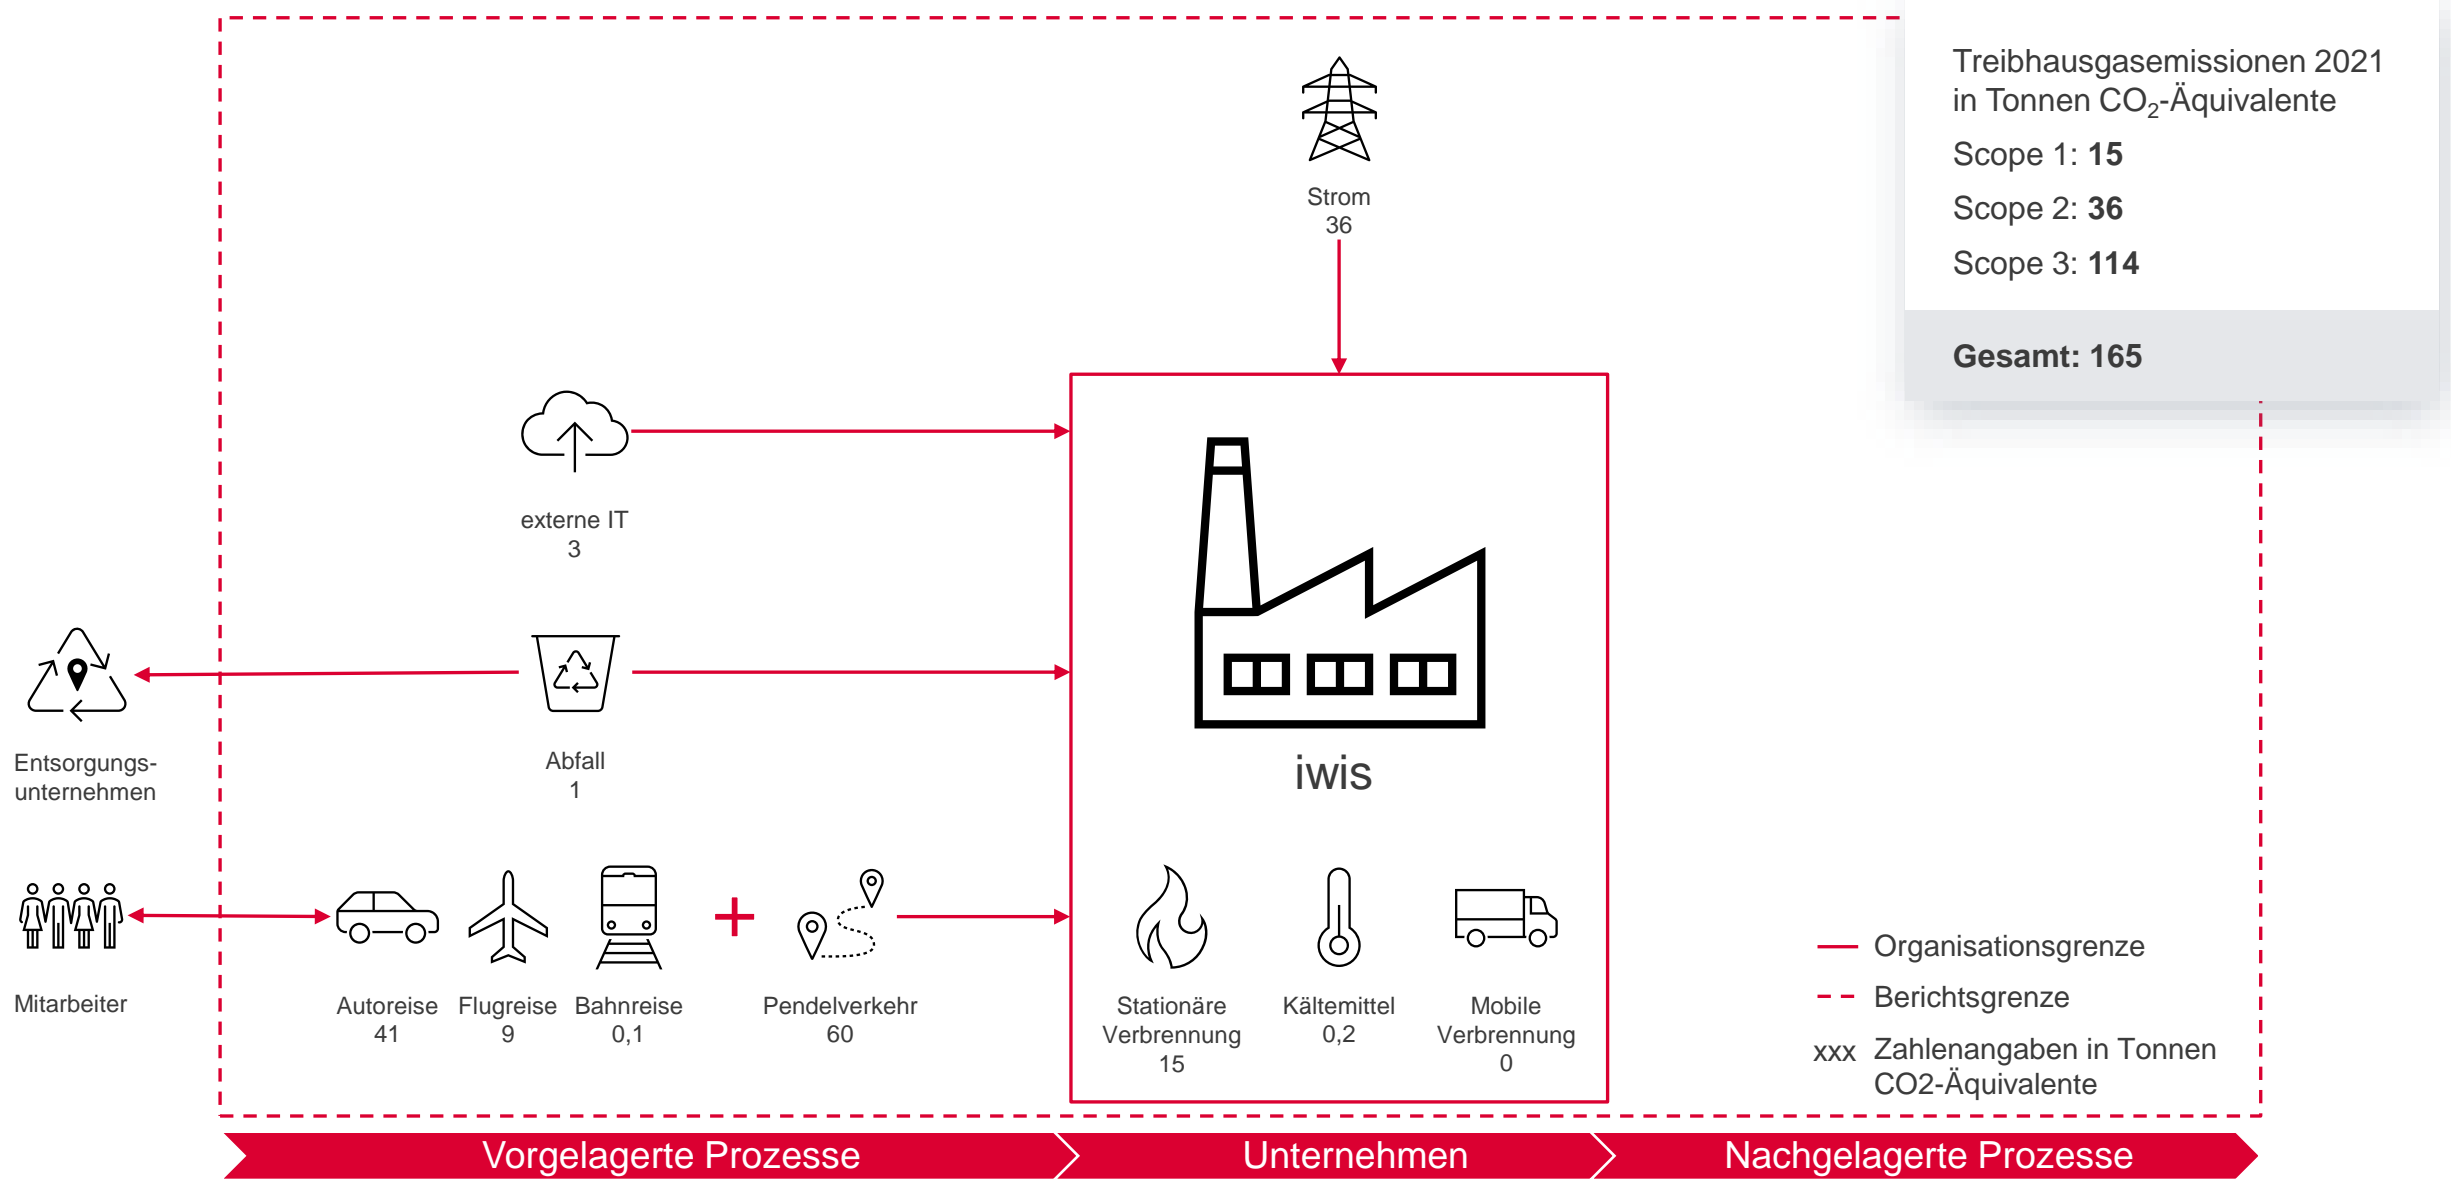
Treibhausgasemissionen 2021 in Tonnen $CO_2$-Äquivalente
Scope 1: **15**
Scope 2: **36**
Scope 3: **114**
**Gesamt: 165**

Strom
36

externe IT
3

Entsorgungs-unternehmen

Abfall
1

iwis

Mitarbeiter

Autoreise
41

Flugreise
9

Bahnreise
0,1

+

Pendelverkehr
60

Stationäre Verbrennung
15

Kältemittel
0,2

Mobile Verbrennung
0

Organisationsgrenze
Berichtsgrenze
xxx Zahlenangaben in Tonnen CO2-Äquivalente

Vorgelagerte Prozesse
Unternehmen
Nachgelagerte Prozesse